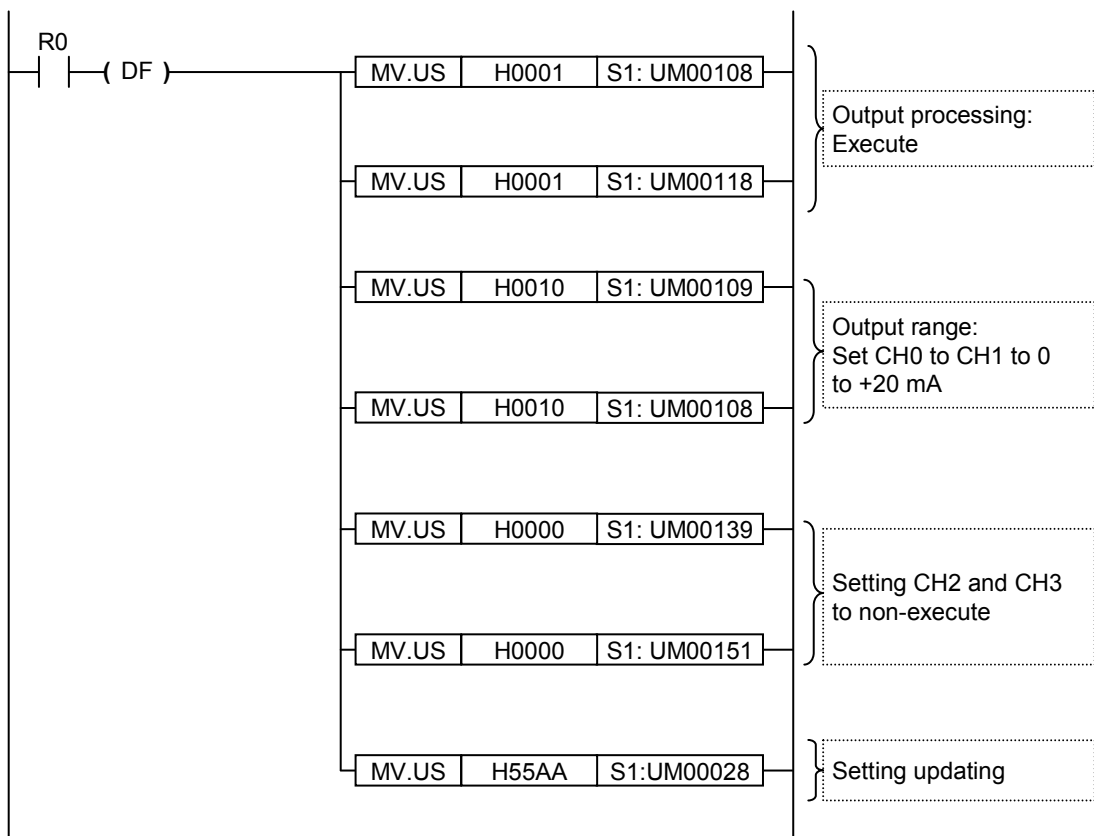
R0

( DF )

| MV.US | H0001 | S1: UM00108 |
|---|---|---|
| MV.US | H0001 | S1: UM00118 |

Output processing: Execute

| MV.US | H0010 | S1: UM00109 |
|---|---|---|
| MV.US | H0010 | S1: UM00108 |

Output range: Set CH0 to CH1 to 0 to +20 mA

| MV.US | H0000 | S1: UM00139 |
|---|---|---|
| MV.US | H0000 | S1: UM00151 |

Setting CH2 and CH3 to non-execute

| MV.US | H55AA | S1:UM00028 |
|---|---|---|

Setting updating